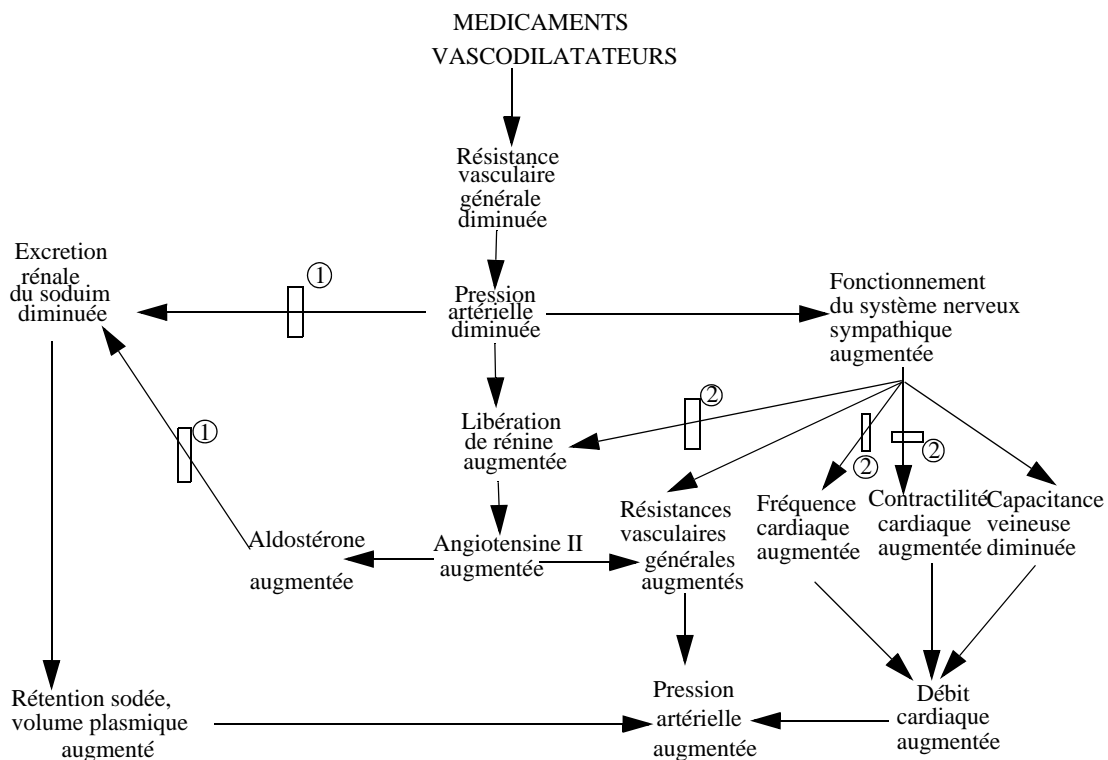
MEDICAMENTS VASCODILATATEURS

Résistance vasculaire générale diminuée

Excretion rénale du soduim diminuée

①

Pression artérielle diminuée

Fonctionnement du système nerveux sympathique augmentée

②

Libération de rénine augmentée

①

② ②

Résistances vasculaires générales augmentés

Fréquence cardiaque augmentée

Contractilité cardiaque augmentée

Capacitance veineuse diminuée

Aldostérone augmentée

Angiotensine II augmentée

Rétention sodée, volume plasmique augmenté

Pression artérielle augmentée

Débit cardiaque augmentée